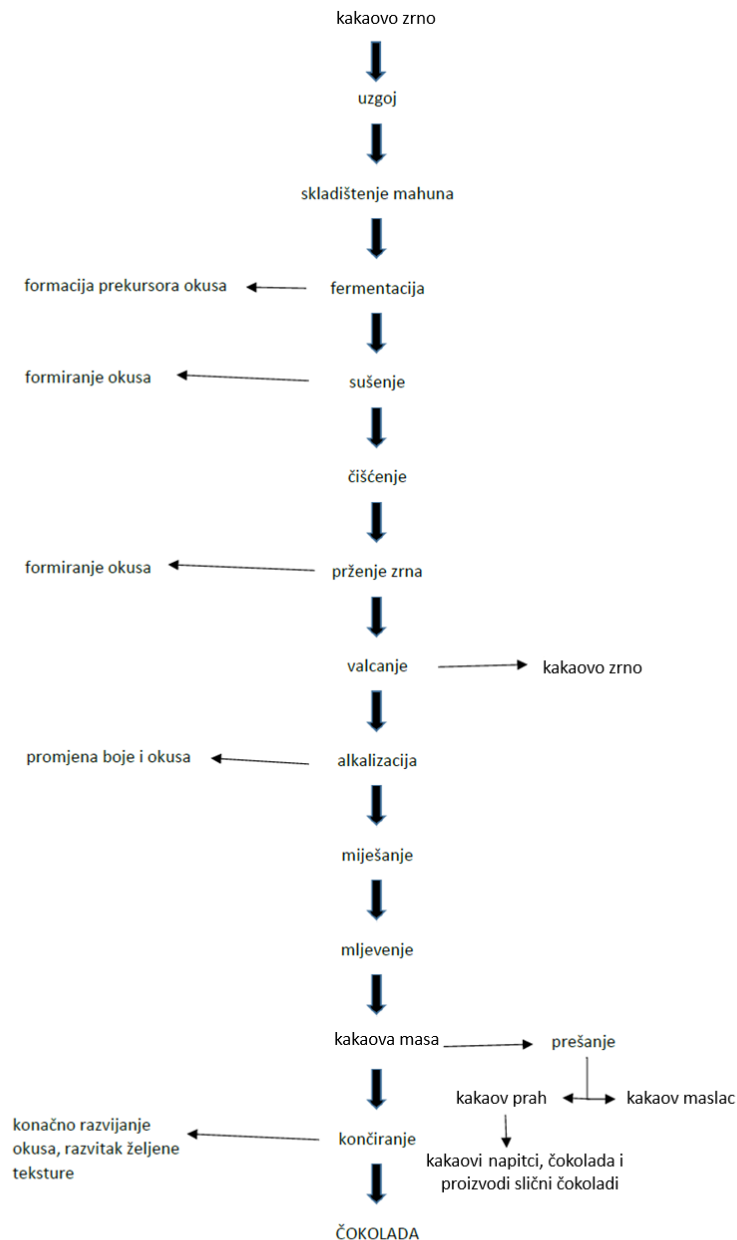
kakaovo zrno

uzgoj

skladištenje mahuna

formacija prekursora okusa

fermentacija

formiranje okusa

sušenje

čišćenje

formiranje okusa

prženje zrna

valcanje

kakaovo zrno

promjena boje i okusa

alkalizacija

miješanje

mljevenje

kakaova masa

prešanje

kakaov prah

kakaov maslac

konačno razvijanje okusa, razvitak željene teksture

končiranje

kakaovi napitci, čokolada i proizvodi slični čokoladi

ČOKOLADA